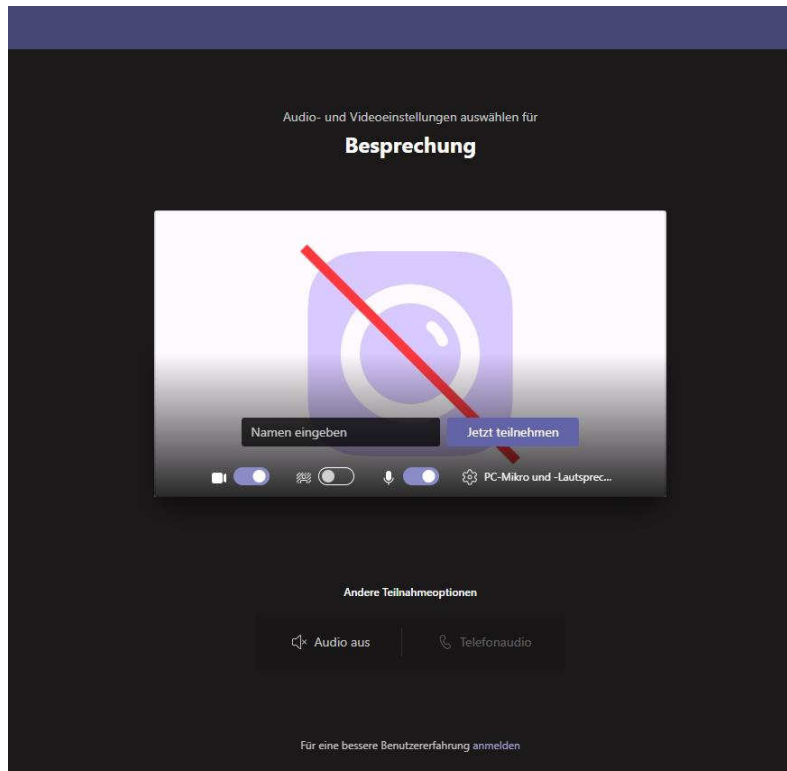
Audio- und Videoeinstellungen auswählen für

Besprechung

Namen eingeben

Jetzt teilnehmen

PC-Mikro und -Lautsprec...

Andere Teilnahmeoptionen

Audio aus

Telefonaudio

Für eine bessere Benutzererfahrung anmelden